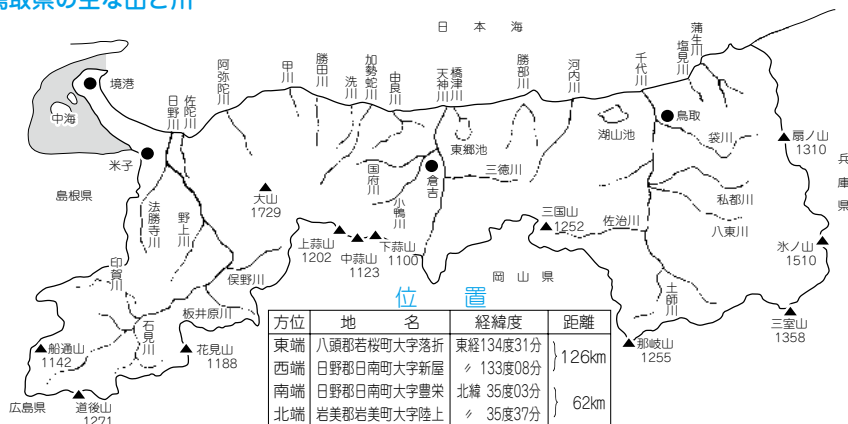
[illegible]鳥取県の主な山と川

日本海

境港
中海
米子
島根県
日野川
佐陀川
阿弥陀川
甲川
勝田川
洗川
加勢蛇川
由良川
天神川
橋津川
勝部川
河内川
千代川
蒲生川
塩見川
鳥取
湖山池
袋川
扇ノ山
1310
兵庫県
私都川
八東川
氷ノ山
1510
東郷池
三徳川
国府川
小鴨川
倉吉
大山
1729
法勝寺川
野上川
上蒜山
1202
中蒜山
1123
下蒜山
1100
三国山
1252
佐治川
岡山県
印賀川
俣野川
板井原川
石見川
船通山
1142
花見山
1188
広島県
道後山
1271
土師川
那岐山
1255
三室山
1358

位置

| 方位 | 地名 | 経緯度 | 距離 |
|---|---|---|---|
| 東端 | 八頭郡若桜町大字落折 | 東経134度31分 | 126km |
| 西端 | 日野郡日南町大字新屋 | 〃 133度08分 | |
| 南端 | 日野郡日南町大字豊栄 | 北緯 35度03分 | 62km |
| 北端 | 岩美郡岩美町大字陸上 | 〃 35度37分 | |